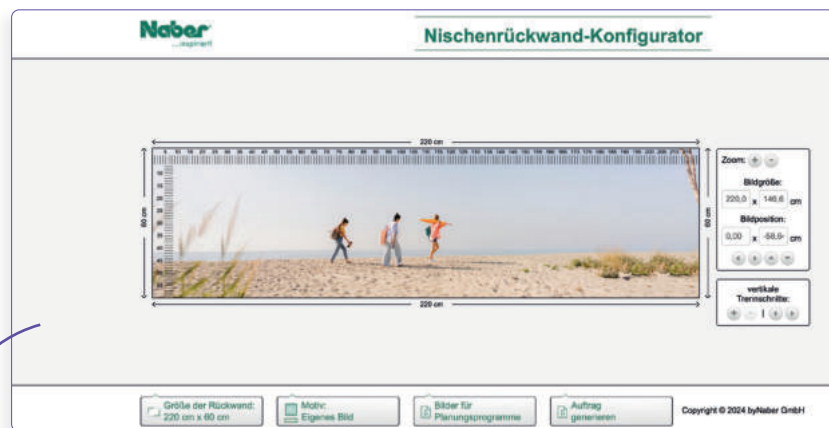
Naber
...inspiriert

Nischenrückwand-Konfigurator

220 cm

60 cm

60 cm

220 cm

Zoom: + -

Bildgröße:
220,0 x 146,6 cm

Bildposition:
0,00 x -58,6 cm

vertikale Trennschnitte:
1

Größe der Rückwand: 220 cm x 60 cm

Motiv: Eigenes Bild

Bilder für Planungsprogramme

Auftrag generieren

Copyright © 2024 byNaber GmbH